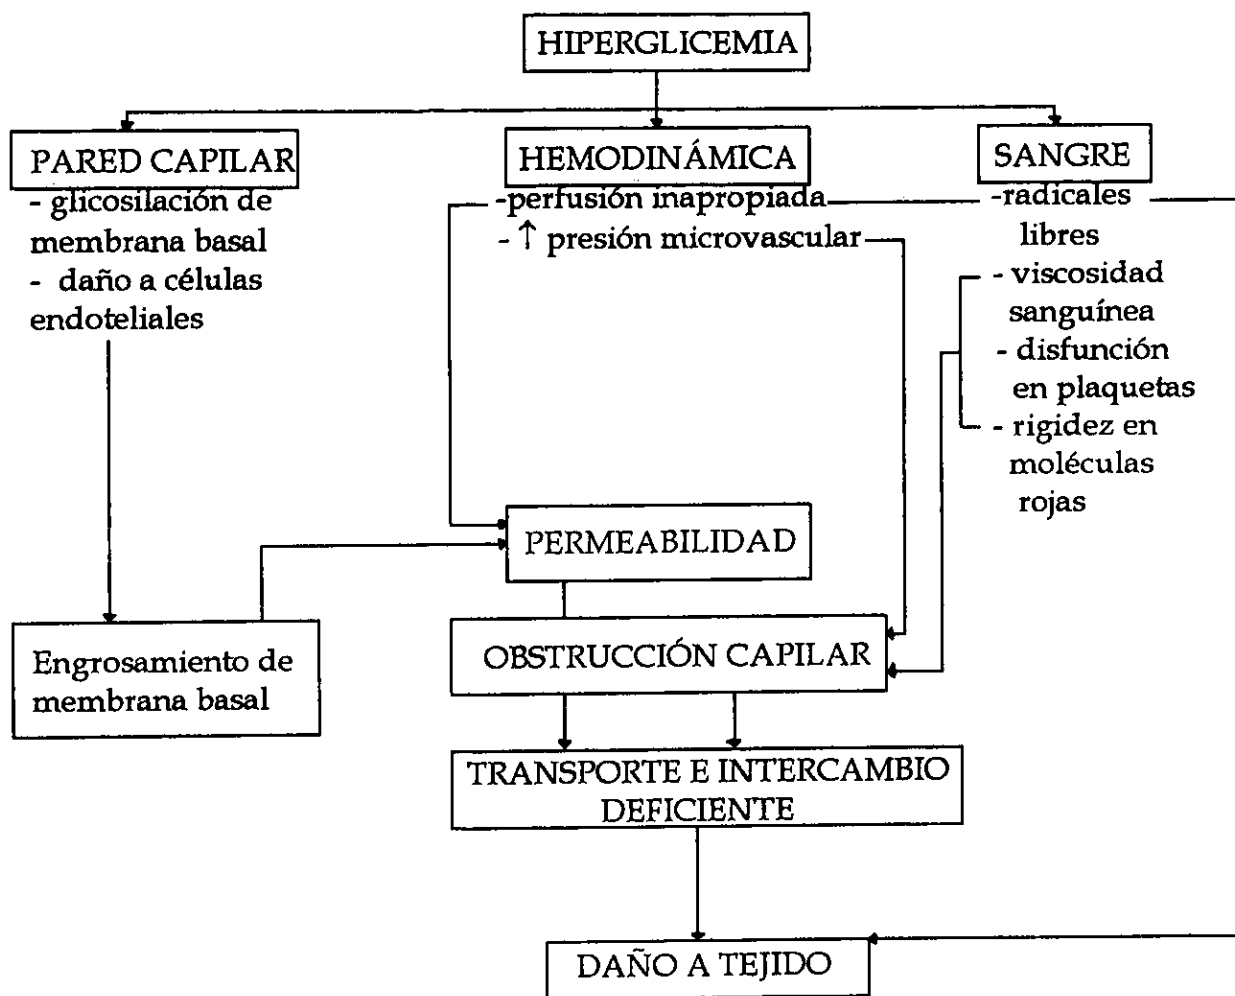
HIPERGLICEMIA

PARED CAPILAR
- glicosilación de membrana basal
- daño a células endoteliales

HEMODINÁMICA
-perfusión inapropiada
- ↑ presión microvascular

SANGRE
-radicales libres
- viscosidad sanguínea
- disfunción en plaquetas
- rigidez en moléculas rojas

PERMEABILIDAD

Engrosamiento de membrana basal

OBSTRUCCIÓN CAPILAR

TRANSPORTE E INTERCAMBIO DEFICIENTE

DAÑO A TEJIDO